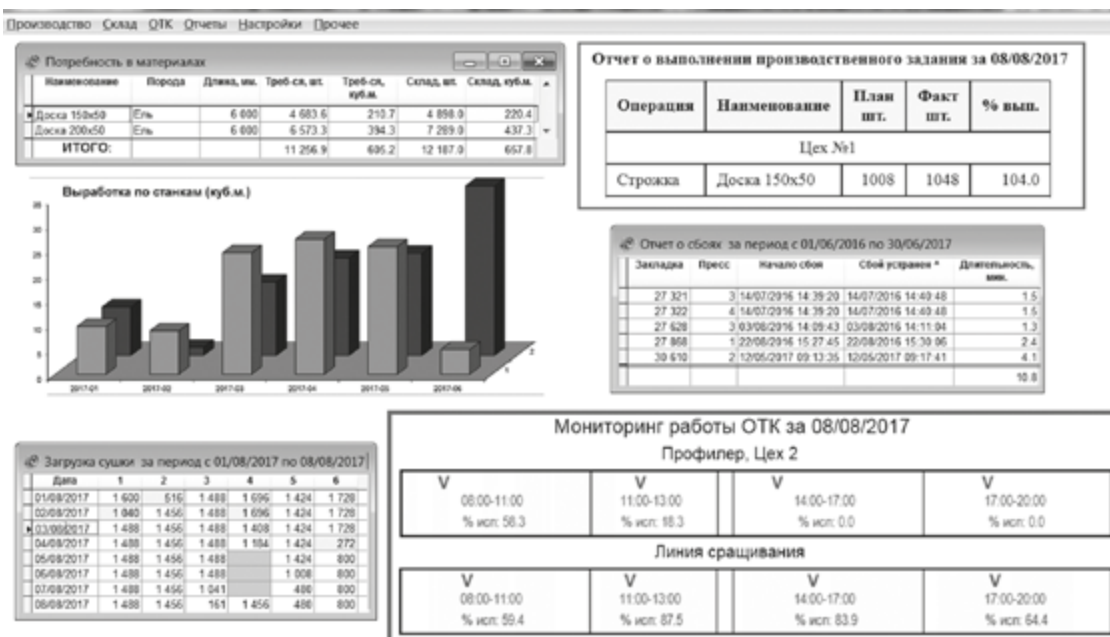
Производство Склад ОТК Отчеты Настройки Прочее

Потребность в материалах

| Наименование | Порода | Длина, мм. | Треб-ся, шт. | Треб-ся, куб.м. | Склад, шт. | Склад, куб.м. |
|---|---|---|---|---|---|---|
| Доска 150x50 | Ель | 6 000 | 4 683.6 | 210.7 | 4 898.0 | 220.4 |
| Доска 200x50 | Ель | 6 000 | 6 573.3 | 394.3 | 7 289.0 | 437.3 |
| ИТОГО: | | | 11 256.9 | 605.2 | 12 187.0 | 657.8 |

Выработка по станкам (куб.м.)

35 30 25 20 15 10 5 0

2017-01 2017-02 2017-03 2017-04 2017-05 2017-06

1 2

Отчет о выполнении производственного задания за 08/08/2017

| Операция | Наименование | План шт. | Факт шт. | % вып. |
|---|---|---|---|---|
| Цех №1 | | | | |
| Строжка | Доска 150x50 | 1008 | 1048 | 104.0 |

Отчет о сбоях за период с 01/06/2016 по 30/06/2017

| Закладка | Пресс | Начало сбоя | Сбой устранен | Длительность, мин. |
|---|---|---|---|---|
| 27 321 | 3 | 14/07/2016 14:39:20 | 14/07/2016 14:40:48 | 1.5 |
| 27 322 | 4 | 14/07/2016 14:39:20 | 14/07/2016 14:40:48 | 1.5 |
| 27 628 | 3 | 03/08/2016 14:09:43 | 03/08/2016 14:11:04 | 1.3 |
| 27 868 | 1 | 22/08/2016 15:27:45 | 22/08/2016 15:30:06 | 2.4 |
| 30 610 | 2 | 12/05/2017 09:13:35 | 12/05/2017 09:17:41 | 4.1 |
| | | | | 10.8 |

Загрузка сушки за период с 01/08/2017 по 08/08/2017

| Дата | 1 | 2 | 3 | 4 | 5 | 6 |
|---|---|---|---|---|---|---|
| 01/08/2017 | 1 600 | 516 | 1 488 | 1 696 | 1 424 | 1 728 |
| 02/08/2017 | 1 040 | 1 456 | 1 488 | 1 696 | 1 424 | 1 728 |
| 03/08/2017 | 1 488 | 1 456 | 1 488 | 1 408 | 1 424 | 1 728 |
| 04/08/2017 | 1 488 | 1 456 | 1 488 | 1 184 | 1 424 | 272 |
| 05/08/2017 | 1 488 | 1 456 | 1 488 | | 1 424 | 800 |
| 06/08/2017 | 1 488 | 1 456 | 1 488 | | 1 008 | 800 |
| 07/08/2017 | 1 488 | 1 456 | 1 041 | | 480 | 800 |
| 08/08/2017 | 1 488 | 1 456 | 161 | 1 456 | 480 | 800 |

Мониторинг работы ОТК за 08/08/2017

Профилер, Цех 2

V 08:00-11:00 % исп: 58.3
V 11:00-13:00 % исп: 18.3
V 14:00-17:00 % исп: 0.0
V 17:00-20:00 % исп: 0.0

Линия сращивания

V 08:00-11:00 % исп: 59.4
V 11:00-13:00 % исп: 87.5
V 14:00-17:00 % исп: 83.9
V 17:00-20:00 % исп: 64.4